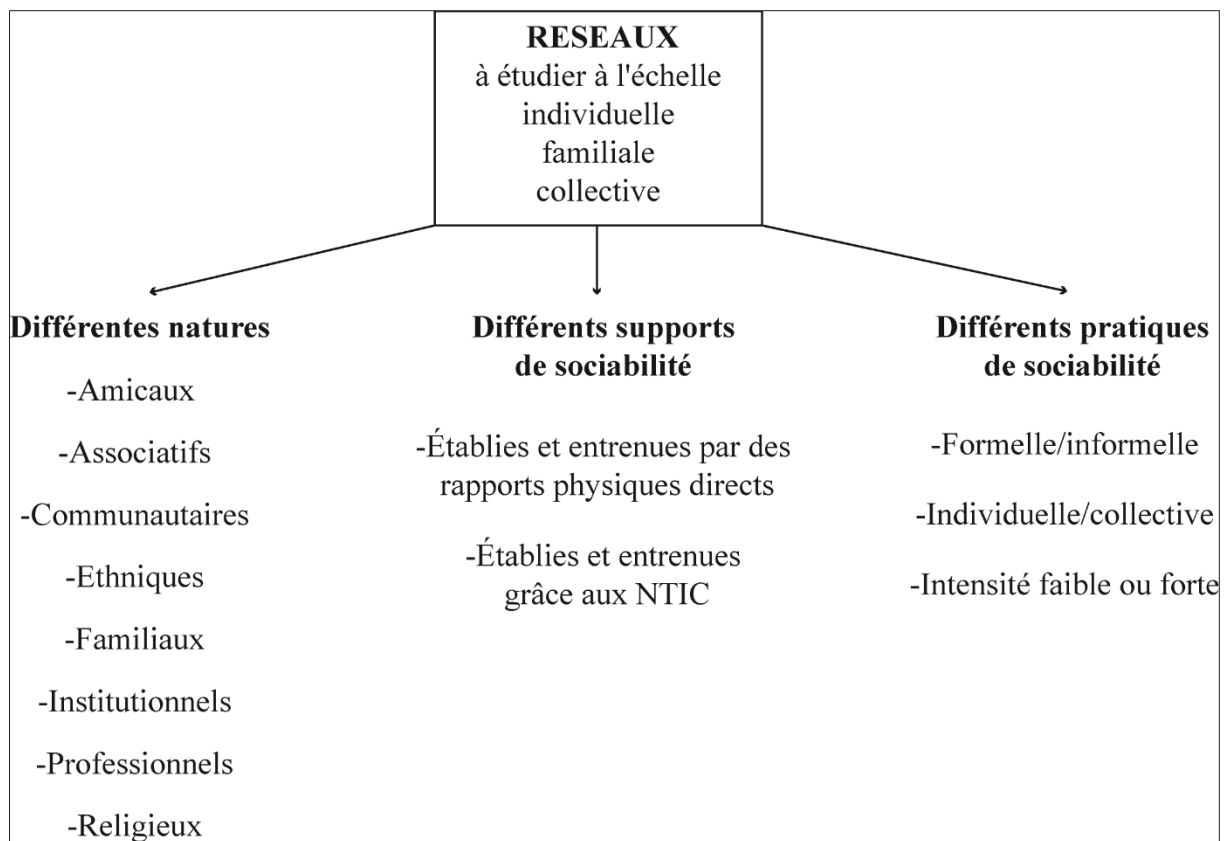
RESEAUX
à étudier à l'échelle
individuelle
familiale
collective

Différentes natures

-Amicaux

-Associatifs

-Communautaires

-Ethniques

-Familiaux

-Institutionnels

-Professionnels

-Religieux

Différents supports de sociabilité

-Établies et entrenues par des rapports physiques directs

-Établies et entrenues grâce aux NTIC

Différents pratiques de sociabilité

-Formelle/informelle

-Individuelle/collective

-Intensité faible ou forte